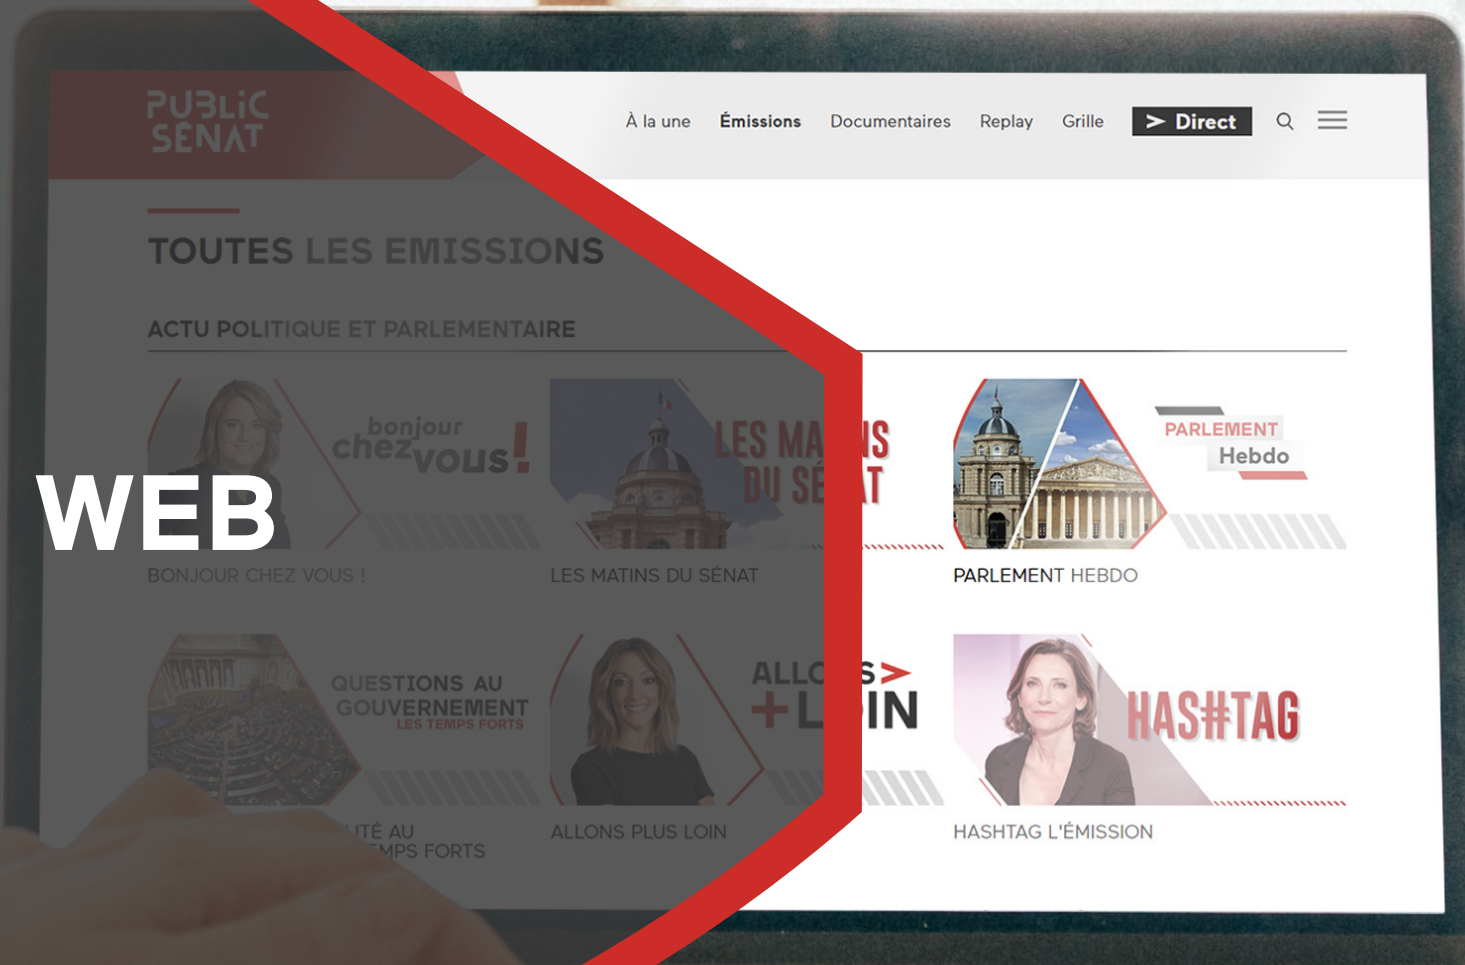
PUBLIC SÉNAT

À la une Émissions Documentaires Replay Grille Direct

TOUTES LES EMISSIONS

ACTU POLITIQUE ET PARLEMENTAIRE

WEB

bonjour chez vous!

BONJOUR CHEZ VOUS !

LES MA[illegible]NS DU SÉ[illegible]T

LES MATINS DU SÉNAT

PARLEMENT Hebdo

PARLEMENT HEBDO

QUESTIONS AU GOUVERNEMENT LES TEMPS FORTS

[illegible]TÉ AU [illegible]MPS FORTS

ALL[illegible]S + L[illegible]IN

ALLONS PLUS LOIN

HAS#TAG

HASHTAG L'ÉMISSION